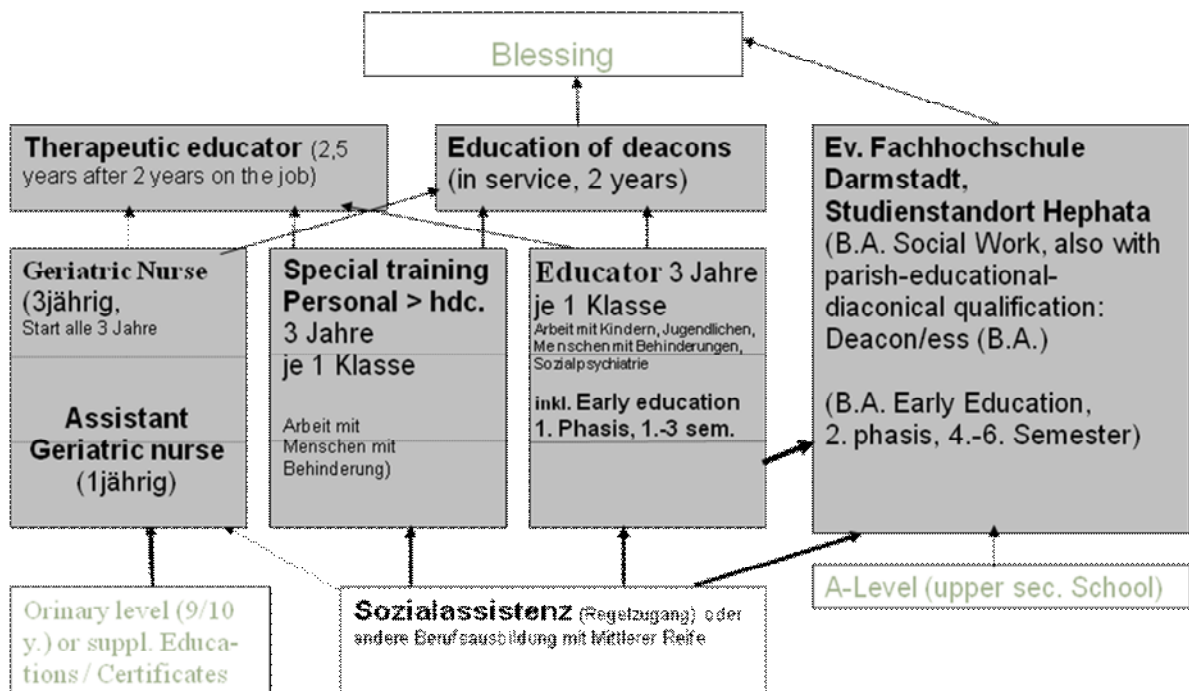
Blessing

**Therapeutic educator** (2,5 years after 2 years on the job)

**Education of deacons** (in service, 2 years)

**Ev. Fachhochschule Darmstadt, Studienstandort Hephata** (B.A. Social Work, also with parish-educational-diaconical qualification: Deacon/ess (B.A.)

(B.A. Early Education, 2. phasis, 4.-6. Semester)

**Geriatric Nurse** (3jährig, Start alle 3 Jahre

**Assistant Geriatric nurse** (1jährig)

**Special training Personal > hdc.** 3 Jahre je 1 Klasse

Arbeit mit Menschen mit Behinderung)

**Educator** 3 Jahre je 1 Klasse
Arbeit mit Kindern, Jugendlichen, Menschen mit Behinderungen, Sozialpsychiatrie

inkl. **Early education 1. Phasis, 1.-3 sem.**

Orinary level (9/10 y.) or suppl. Educations / Certificates

**Sozialassistenz** (Regelzugang) oder andere Berufsausbildung mit Mittlerer Reife

A-Level (upper sec. School)